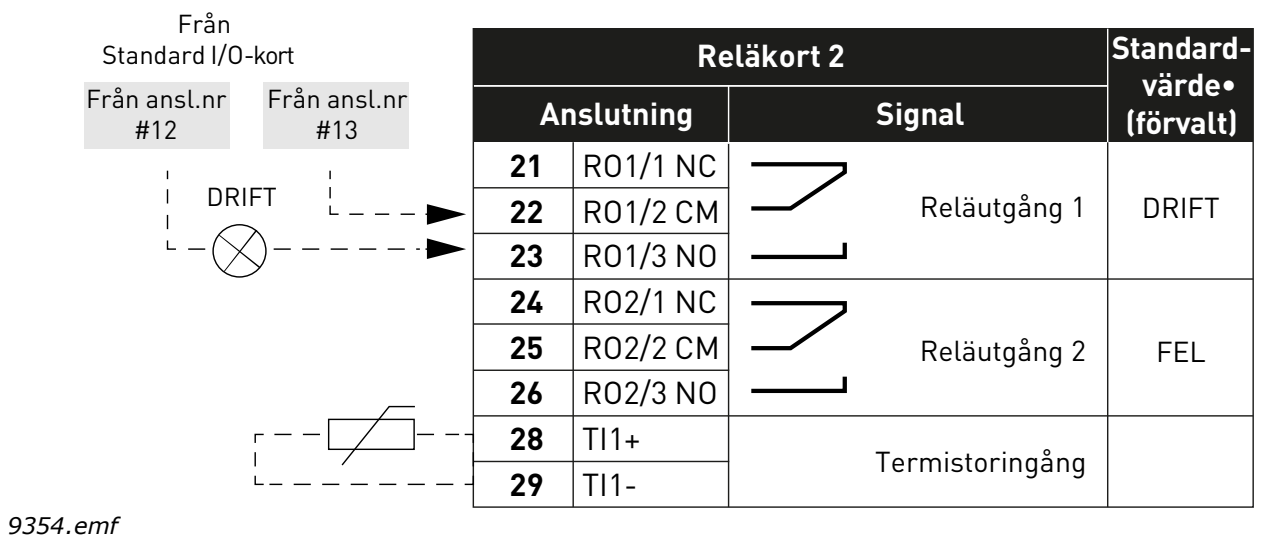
Från
Standard I/O-kort

Från ansl.nr #12

Från ansl.nr #13

DRIFT

| Reläkort 2 | | | Standard-värde• (förvalt) |
|---|---|---|---|
| Anslutning | | Signal | |
| 21 | RO1/1 NC | Reläutgång 1 | DRIFT |
| 22 | RO1/2 CM | | |
| 23 | RO1/3 NO | | |
| 24 | RO2/1 NC | Reläutgång 2 | FEL |
| 25 | RO2/2 CM | | |
| 26 | RO2/3 NO | | |
| 28 | TI1+ | Termistoringång | |
| 29 | TI1- | | |

9354.emf